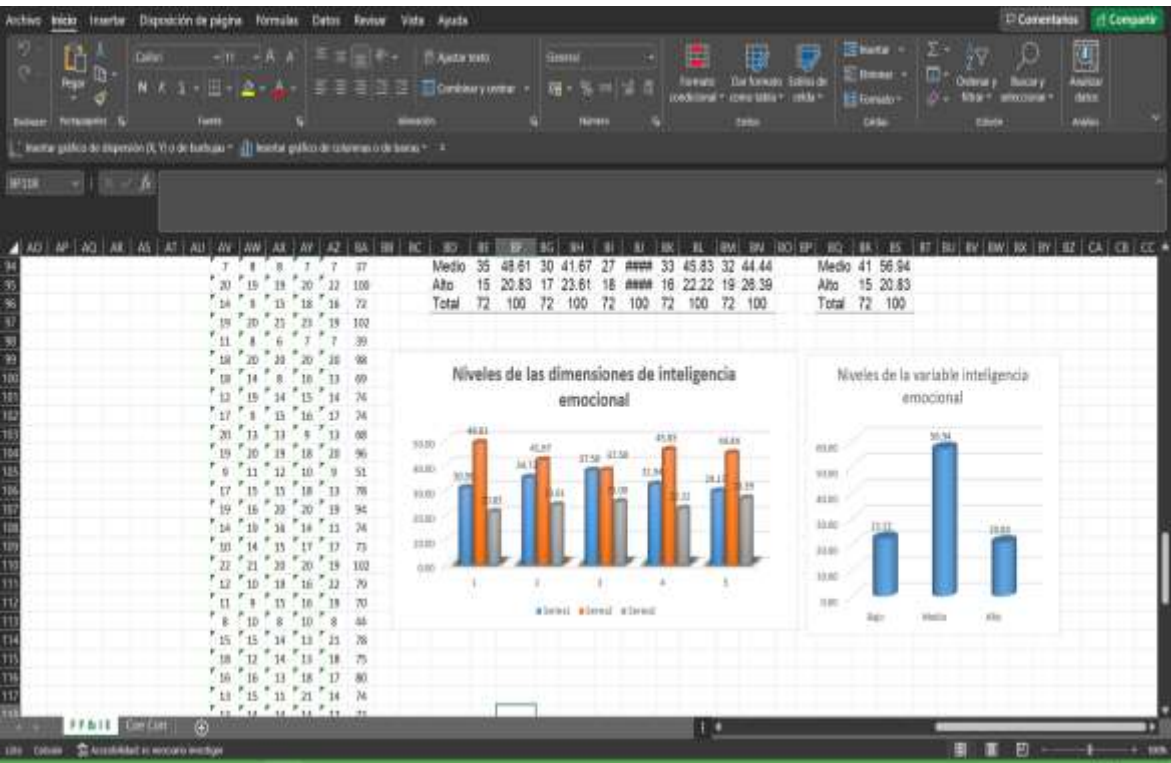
Archivo Inicio Insertar Disposición de página Fórmulas Datos Revisar Vista Ayuda

Comentarios Compartir

Pegar Calibri 11 Ajustar texto Combinar y centrar General Formato condicional Dar formato como tabla Estilos de celda Insertar Eliminar Formato Ordenar y filtrar Buscar y seleccionar Analizar datos

Portapapeles Fuente Alineación Número Estilos Celdas Edición Análisis

Insertar gráfico de dispersión (X, Y) o de burbujas Insertar gráfico de columnas o de barras

| Medio | 35 | 48.61 | 30 | 41.67 | 27 | #### | 33 | 45.83 | 32 | 44.44 |
|---|---|---|---|---|---|---|---|---|---|---|
| Alto | 15 | 20.83 | 17 | 23.61 | 18 | #### | 16 | 22.22 | 19 | 26.39 |
| Total | 72 | 100 | 72 | 100 | 72 | 100 | 72 | 100 | 72 | 100 |

| Medio | 41 | 56.94 |
|---|---|---|
| Alto | 15 | 20.83 |
| Total | 72 | 100 |

Niveles de las dimensiones de inteligencia emocional

48.61 45.83 44.44 41.67 37.50 37.50

1 2 3 4 5

Serie1 Serie2 Serie3

Niveles de la variable inteligencia emocional

56.94 22.22 20.83

Bajo Medio Alto

Con Corr

Listo Accesibilidad: es necesario investigar